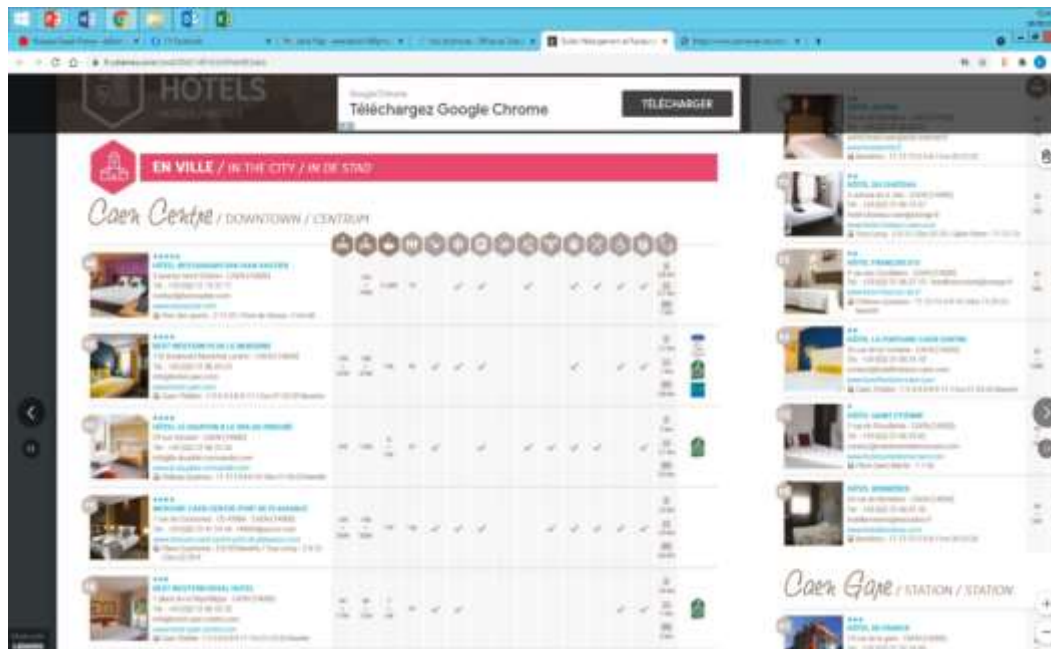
HOTELS

Google Chrome
Téléchargez Google Chrome
TÉLÉCHARGER

EN VILLE / IN THE CITY / IN DE STAD

Caen Centre / DOWNTOWN / CENTRUM

HÔTEL DU CHATEAU

HÔTEL FRANCAIS

HÔTEL LA FONTAINE CAEN CENTRE

HÔTEL SAINT ETIENNE

HÔTEL BERNIERES

BEST WESTERN PLUS LE MODERNE

HÔTEL LE DAUPHIN & LE SPA DU PRIEURE

MERCURE CAEN CENTRE PORT DE PLAISANCE

BEST WESTERN ROYAL HOTEL

Caen Gare / STATION / STATION

HÔTEL DE FRANCE